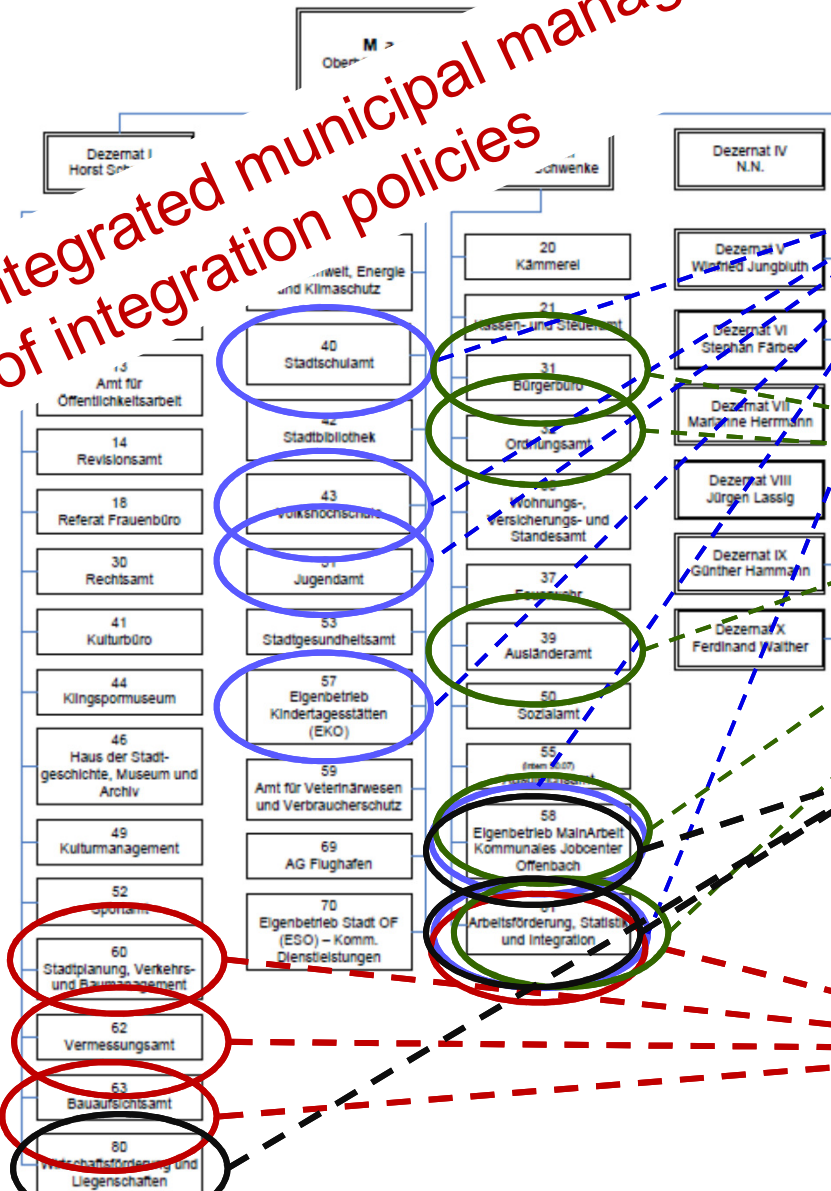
integrated municipal manag
of integration policies

M
Oberb

Dezernat I
Horst Sch

chwenke

Dezernat IV
N.N.

20
Kämmerei

Dezernat V
Winfried Jungbluth

mwelt, Energie und Klimaschutz

21
Kassen- und Steueramt

Dezernat VI
Stephan Färber

13
Amt für Öffentlichkeitsarbeit

40
Stadtschulamt

31
Bürgerbüro

Dezernat VII
Marianne Herrmann

42
Stadtbibliothek

32
Ordnungsamt

14
Revisionsamt

Dezernat VIII
Jürgen Lassig

43
Volkshochschule

33
Wohnungs-, Versicherungs- und Standesamt

18
Referat Frauenbüro

Dezernat IX
Günther Hammann

51
Jugendamt

30
Rechtsamt

37
Feuerwehr

53
Stadtgesundheitsamt

Dezernat X
Ferdinand Walther

41
Kulturbüro

39
Ausländeramt

57
Eigenbetrieb Kindertagesstätten (EKO)

44
Klingspormuseum

50
Sozialamt

46
Haus der Stadtgeschichte, Museum und Archiv

59
Amt für Veterinärwesen und Verbraucherschutz

55
(intern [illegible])

58
Eigenbetrieb MainArbeit Kommunales Jobcenter Offenbach

49
Kulturmanagement

69
AG Flughafen

52
Sportamt

70
Eigenbetrieb Stadt OF (ESO) – Komm. Dienstleistungen

81
Arbeitsförderung, Statistik und Integration

60
Stadtplanung, Verkehrs- und Baumanagement

62
Vermessungsamt

63
Bauaufsichtsamt

80
Wirtschaftsförderung und Liegenschaften